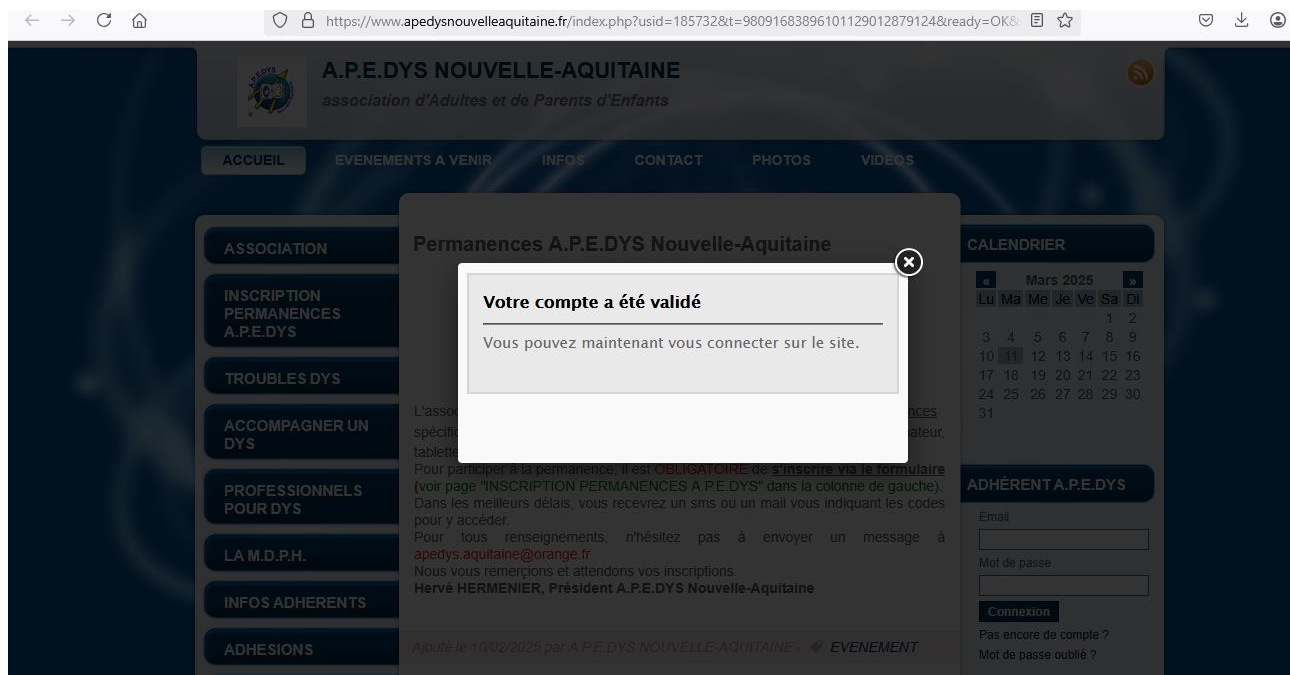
https://www.apedysnouvelleaquitaine.fr/index.php?usid=185732&t=98091683896101129012879124&ready=OK&

A.P.E.DYS NOUVELLE-AQUITAINE
association d'Adultes et de Parents d'Enfants

ACCUEIL EVENEMENTS A VENIR INFOS CONTACT PHOTOS VIDEOS

ASSOCIATION
INSCRIPTION PERMANENCES A.P.E.DYS
TROUBLES DYS
ACCOMPAGNER UN DYS
PROFESSIONNELS POUR DYS
LA M.D.P.H.
INFOS ADHERENTS
ADHESIONS

Permanences A.P.E.DYS Nouvelle-Aquitaine

Votre compte a été validé

Vous pouvez maintenant vous connecter sur le site.

L'asso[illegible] nces spécifi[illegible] ateur, tablett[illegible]
Pour participer à la permanence, il est OBLIGATOIRE de s'inscrire via le formulaire (voir page "INSCRIPTION PERMANENCES A.P.E.DYS" dans la colonne de gauche).
Dans les meilleurs délais, vous recevrez un sms ou un mail vous indiquant les codes pour y accéder.
Pour tous renseignements, n'hésitez pas à envoyer un message à apedys.aquitaine@orange.fr
Nous vous remerçions et attendons vos inscriptions.
Hervé HERMENIER, Président A.P.E.DYS Nouvelle-Aquitaine

Ajouté le 10/02/2025 par A.P.E.DYS NOUVELLE-AQUITAINE - EVENEMENT

CALENDRIER
« Mars 2025 »
| Lu | Ma | Me | Je | Ve | Sa | Di |
|---|---|---|---|---|---|---|
| | | | | | 1 | 2 |
| 3 | 4 | 5 | 6 | 7 | 8 | 9 |
| 10 | 11 | 12 | 13 | 14 | 15 | 16 |
| 17 | 18 | 19 | 20 | 21 | 22 | 23 |
| 24 | 25 | 26 | 27 | 28 | 29 | 30 |
| 31 | | | | | | |

ADHÉRENT A.P.E.DYS
Email
Mot de passe
Connexion
Pas encore de compte ?
Mot de passe oublié ?